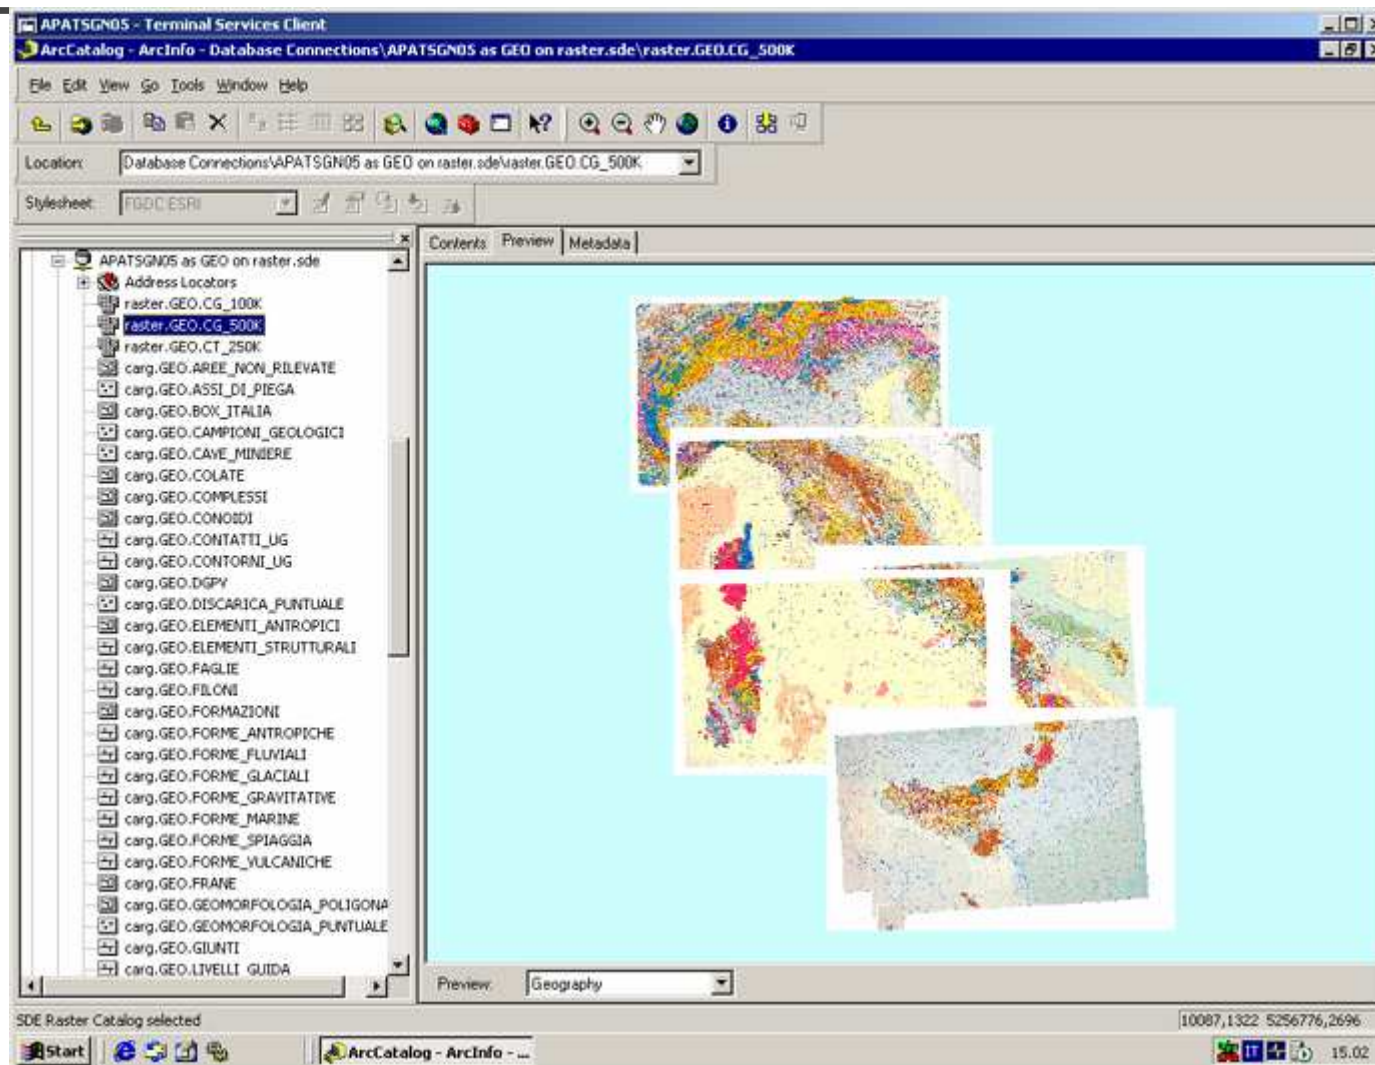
APATSGN05 - Terminal Services Client

ArcCatalog - ArcInfo - Database Connections\APATSGN05 as GEO on raster.sde\raster.GEO.CG_500K

File Edit View Go Tools Window Help

Location: Database Connections\APATSGN05 as GEO on raster.sde\raster.GEO.CG_500K

Stylesheet: FGDC ESRI

APATSGN05 as GEO on raster.sde
Address Locators
raster.GEO.CG_100K
raster.GEO.CG_500K
raster.GEO.CT_250K
carg.GEO.AREE_NON_RILEVATE
carg.GEO.ASSI_DI_PIEGA
carg.GEO.BOX_ITALIA
carg.GEO.CAMPIONI_GEOLOGICI
carg.GEO.CAVE_MINIERE
carg.GEO.COLATE
carg.GEO.COMPLESSI
carg.GEO.CONOIDI
carg.GEO.CONTATTI_UG
carg.GEO.CONTORNI_UG
carg.GEO.DGPV
carg.GEO.DISCARICA_PUNTUALE
carg.GEO.ELEMENTI_ANTROPICI
carg.GEO.ELEMENTI_STRUTTURALI
carg.GEO.FAGLIE
carg.GEO.FILONI
carg.GEO.FORMAZIONI
carg.GEO.FORME_ANTROPICHE
carg.GEO.FORME_FLUVIALI
carg.GEO.FORME_GLACIALI
carg.GEO.FORME_GRAVITATIVE
carg.GEO.FORME_MARINE
carg.GEO.FORME_SPIAGGIA
carg.GEO.FORME_VULCANICHE
carg.GEO.FRANE
carg.GEO.GEOMORFOLOGIA_POLIGONA
carg.GEO.GEOMORFOLOGIA_PUNTUALE
carg.GEO.GIUNTI
carg.GEO.LIVELLI_GUIDA

Contents Preview Metadata

Preview: Geography

SDE Raster Catalog selected

10087,1322 5256776,2696

Start

ArcCatalog - ArcInfo - ...

15.02